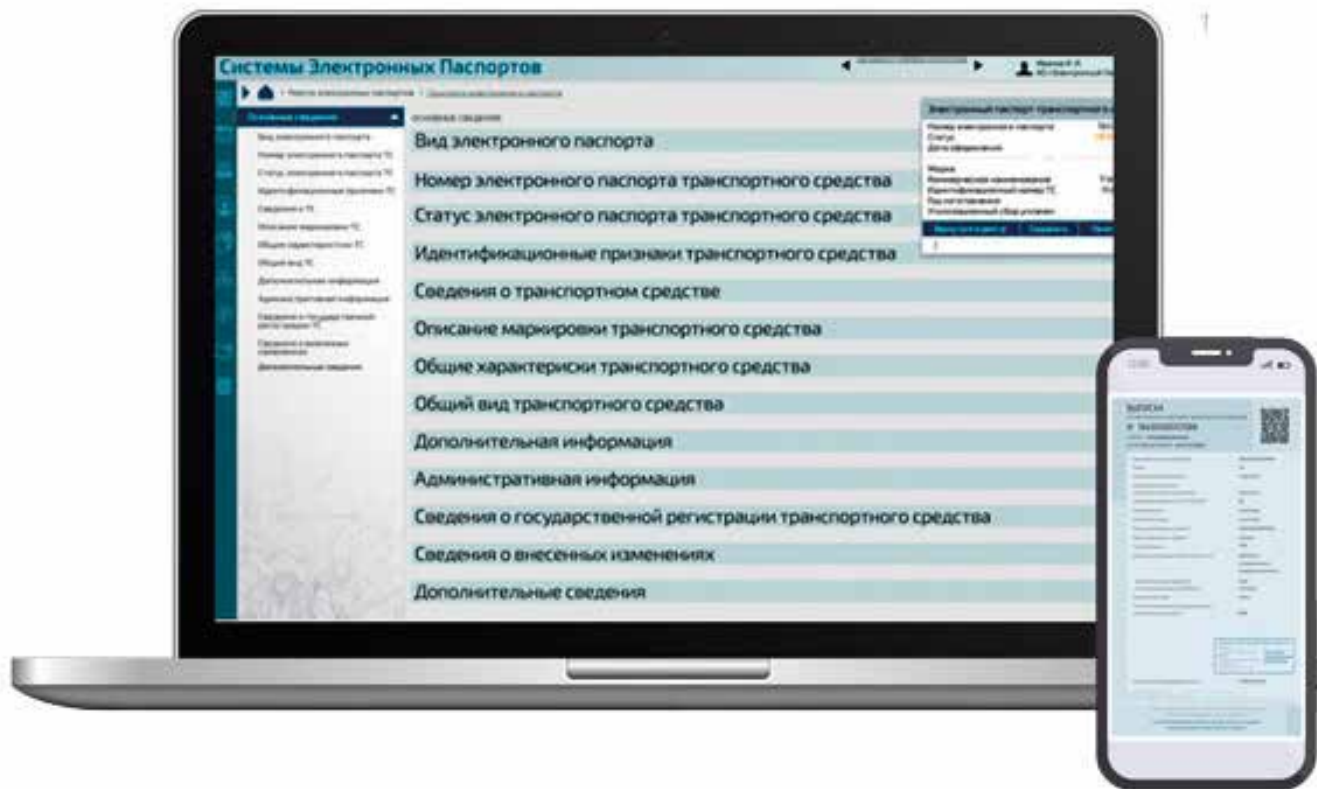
Системы Электронных Паспортов

Основные сведения

Вид электронного паспорта

Номер электронного паспорта транспортного средства

Статус электронного паспорта транспортного средства

Идентификационные признаки транспортного средства

Сведения о транспортном средстве

Описание маркировки транспортного средства

Общие характериски транспортного средства

Общий вид транспортного средства

Дополнительная информация

Административная информация

Сведения о государственной регистрации транспортного средства

Сведения о внесенных изменениях

Дополнительные сведения

Электронный паспорт транспортного средства

Номер электронного паспорта
Статус
Дата оформления

Марка
Коммерческое наименование
Идентификационный номер ТС
Год изготовления

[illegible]

ВЫПИСКА

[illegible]